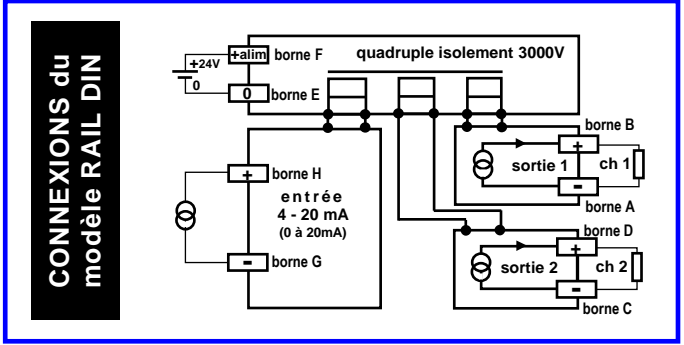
CONNEXIONS du modèle RAIL DIN

+24V
0
+alim borne F
0 borne E
quadruple isolement 3000V

borne B
+
sortie 1
ch 1
-
borne A

+ borne H
entrée
4 - 20 mA
(0 à 20mA)
- borne G

borne D
+
sortie 2
ch 2
-
borne C